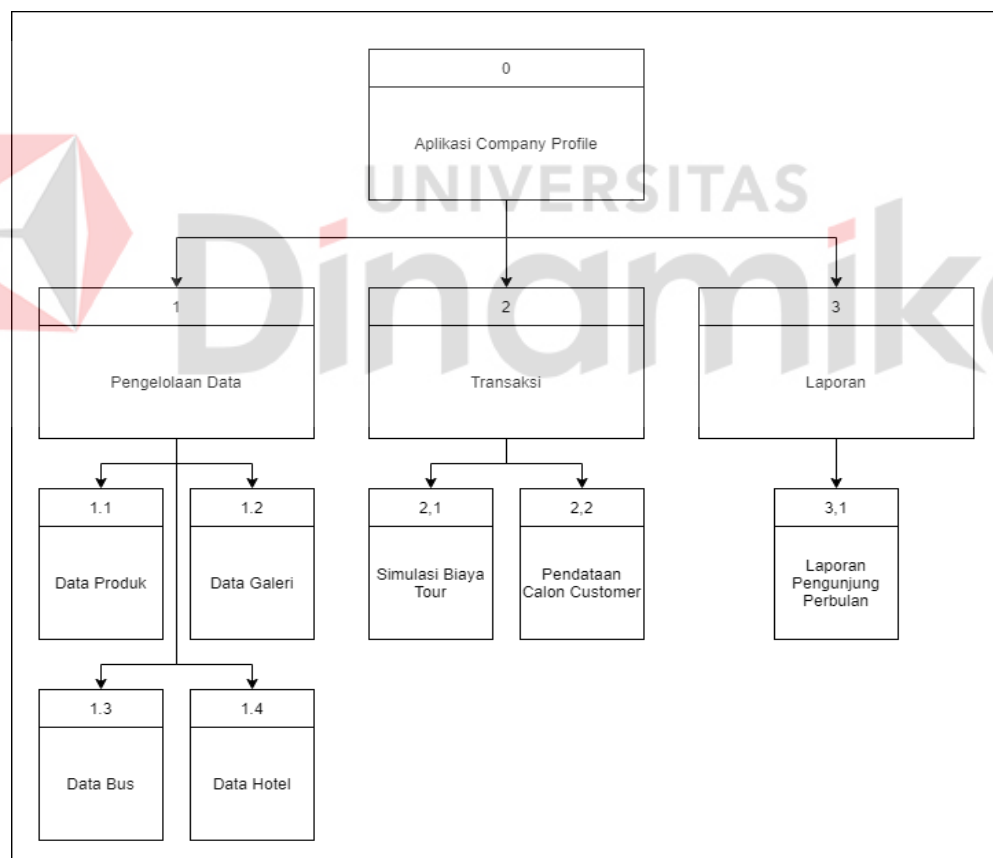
0

Aplikasi Company Profile

UNIVERSITAS

Dinamika

1

Pengelolaan Data

2

Transaksi

3

Laporan

1.1

Data Produk

1.2

Data Galeri

2,1

Simulasi Biaya Tour

2,2

Pendataan Calon Customer

3,1

Laporan Pengunjung Perbulan

1.3

Data Bus

1.4

Data Hotel